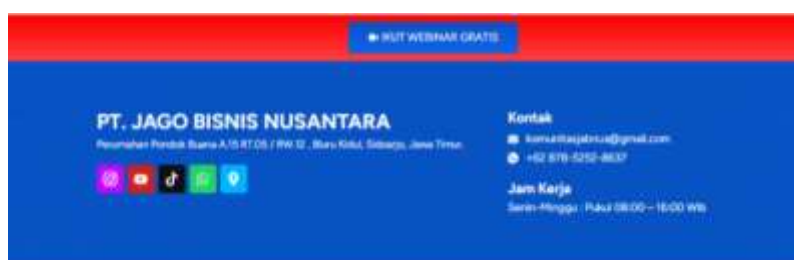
IKUT WEBINAR GRATIS

PT. JAGO BISNIS NUSANTARA

Perumahan Pondok Buana A.15 RT.05 / RW.12 , Buru Kidul, Sidoarjo, Jawa Timur

Kontak

komunitasjabnus@gmail.com

+62 878-5252-8637

Jam Kerja

Senin-Minggu : Pukul 08:00 – 16:00 Wib